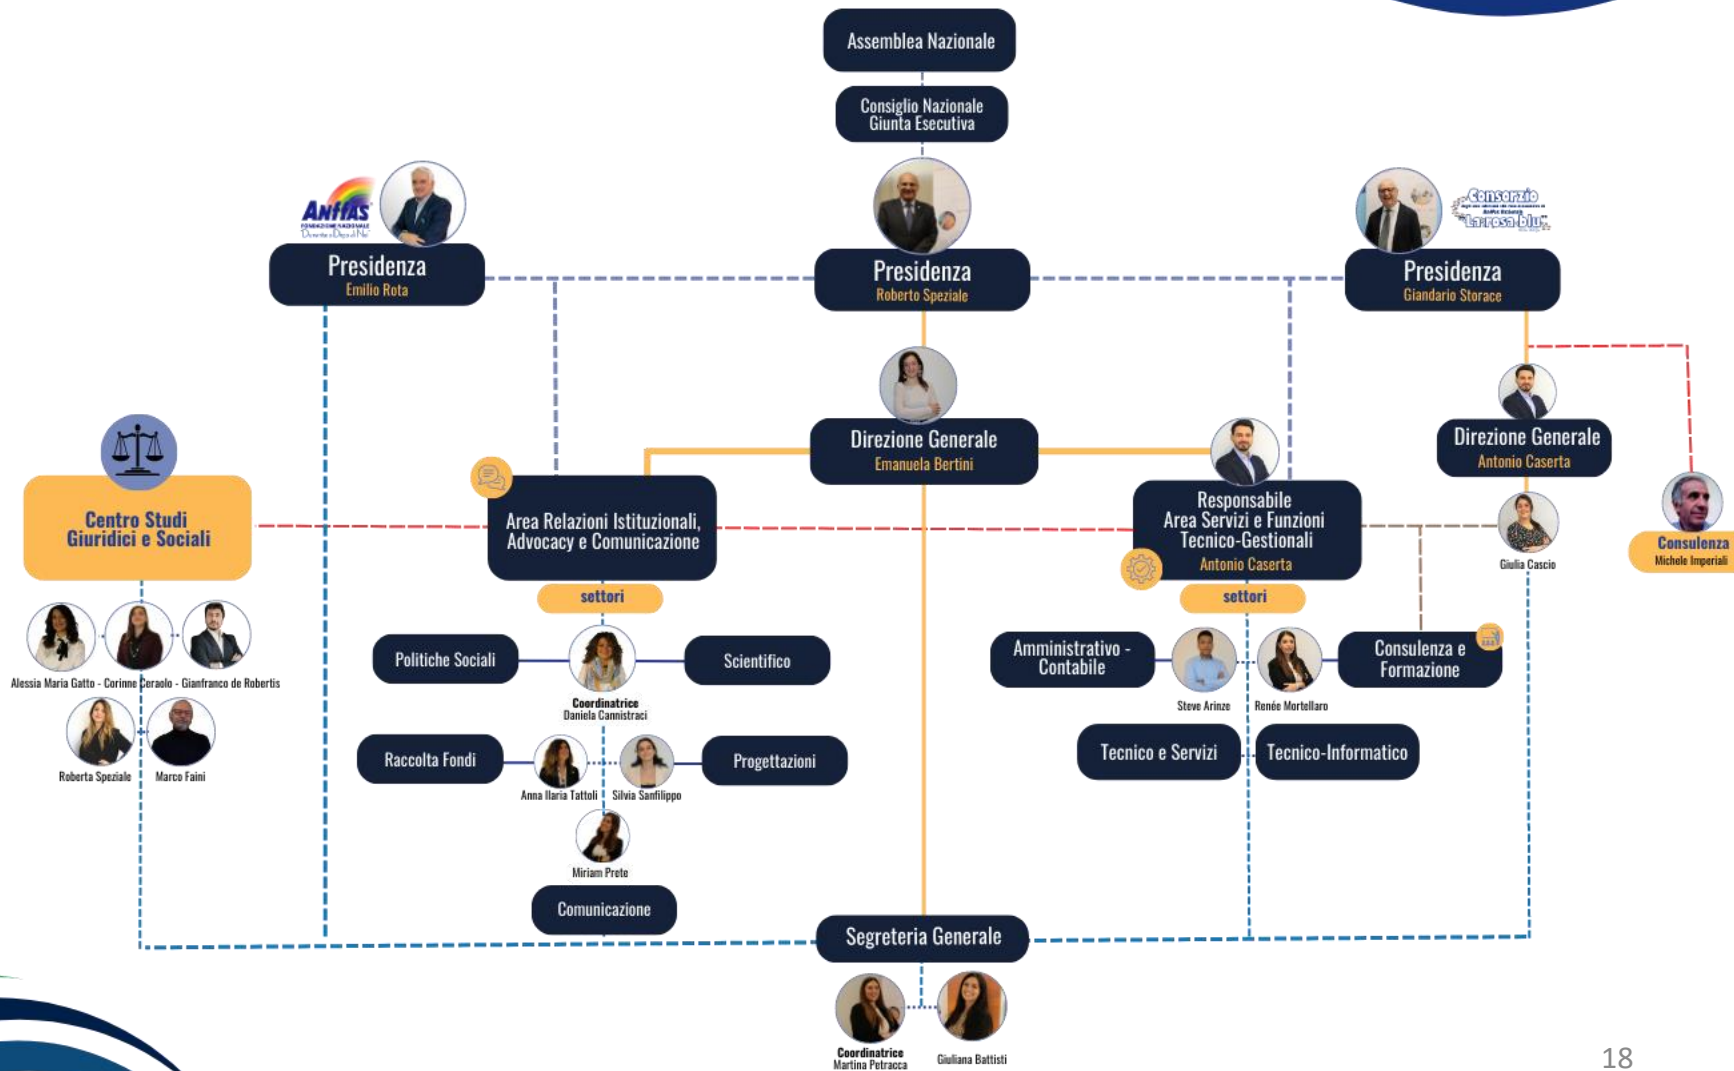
Assemblea Nazionale

Consiglio Nazionale
Giunta Esecutiva

ANFFAS
FONDAZIONE NAZIONALE

Presidenza
Emilio Rota

Presidenza
Roberto Speziale

Consorzio
La rosa blu

Presidenza
Giandario Storace

Direzione Generale
Emanuela Bertini

Direzione Generale
Antonio Caserta

Centro Studi
Giuridici e Sociali

Area Relazioni Istituzionali,
Advocacy e Comunicazione

Responsabile
Area Servizi e Funzioni
Tecnico-Gestionali
Antonio Caserta

Giulia Cascio

Consulenza
Michele Imperiali

settori

settori

Alessia Maria Gatto - Corinne Ceraolo - Gianfranco de Robertis

Roberta Speziale

Marco Faini

Politiche Sociali

Coordinatrice
Daniela Cannistraci

Scientifico

Raccolta Fondi

Anna Ilaria Tattoli

Silvia Sanfilippo

Progettazioni

Miriam Prete

Comunicazione

Amministrativo -
Contabile

Steve Arinze

Renée Mortellaro

Consulenza e
Formazione

Tecnico e Servizi

Tecnico-Informatico

Segreteria Generale

Coordinatrice
Martina Petracca

Giuliana Battisti

18